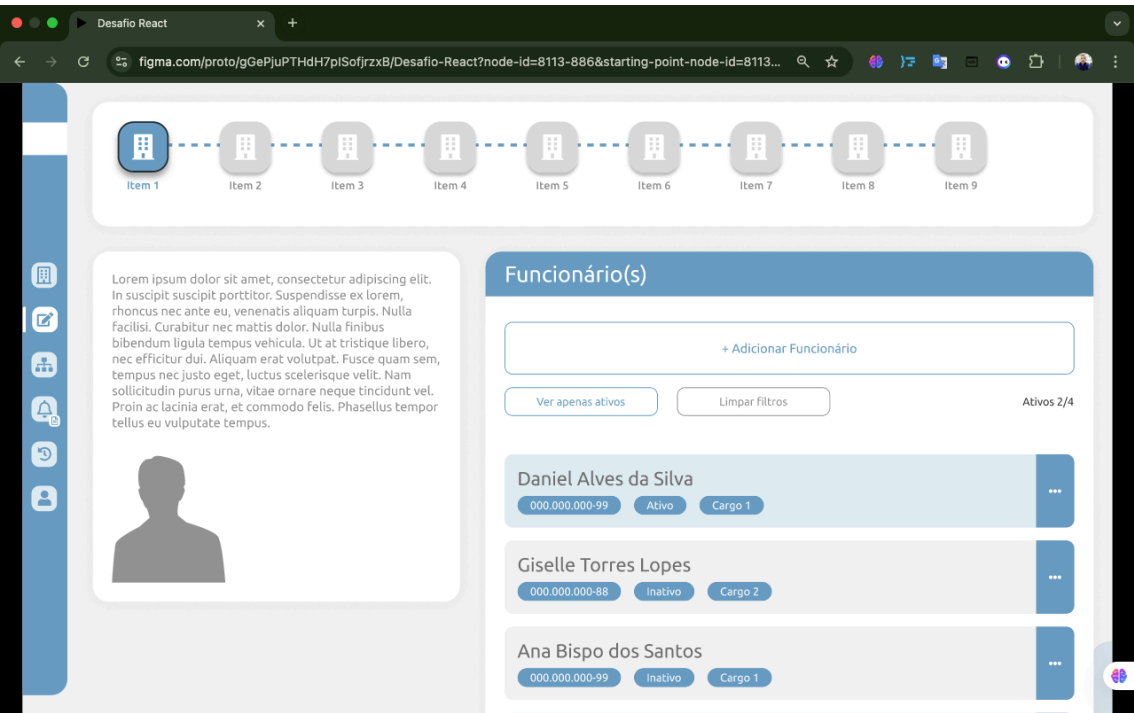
Desafio React

figma.com/proto/gGePjuPTHdH7plSofjrzxB/Desafio-React?node-id=8113-886&starting-point-node-id=8113...

Item 1 Item 2 Item 3 Item 4 Item 5 Item 6 Item 7 Item 8 Item 9

Lorem ipsum dolor sit amet, consectetur adipiscing elit. In suscipit suscipit porttitor. Suspendisse ex lorem, rhoncus nec ante eu, venenatis aliquam turpis. Nulla facilisi. Curabitur nec mattis dolor. Nulla finibus bibendum ligula tempus vehicula. Ut at tristique libero, nec efficitur dui. Aliquam erat volutpat. Fusce quam sem, tempus nec justo eget, luctus scelerisque velit. Nam sollicitudin purus urna, vitae ornare neque tincidunt vel. Proin ac lacinia erat, et commodo felis. Phasellus tempor tellus eu vulputate tempus.

Funcionário(s)

+ Adicionar Funcionário

Ver apenas ativos

Limpar filtros

Ativos 2/4

Daniel Alves da Silva
000.000.000-99 Ativo Cargo 1

Giselle Torres Lopes
000.000.000-88 Inativo Cargo 2

Ana Bispo dos Santos
000.000.000-99 Inativo Cargo 1